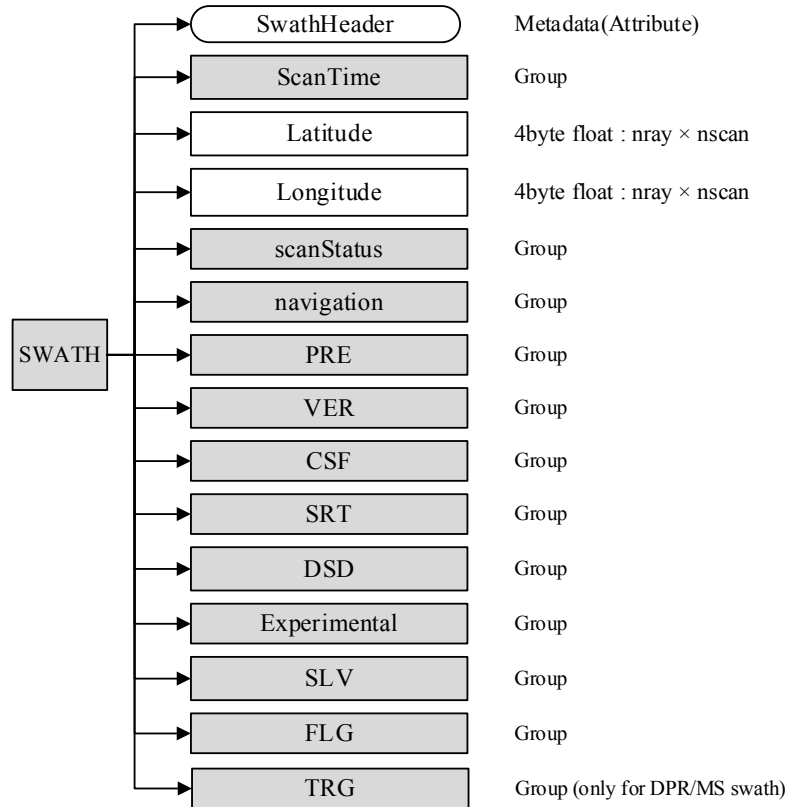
SWATH

SwathHeader Metadata(Attribute)

ScanTime Group

Latitude 4byte float : nray × nscan

Longitude 4byte float : nray × nscan

scanStatus Group

navigation Group

PRE Group

VER Group

CSF Group

SRT Group

DSD Group

Experimental Group

SLV Group

FLG Group

TRG Group (only for DPR/MS swath)